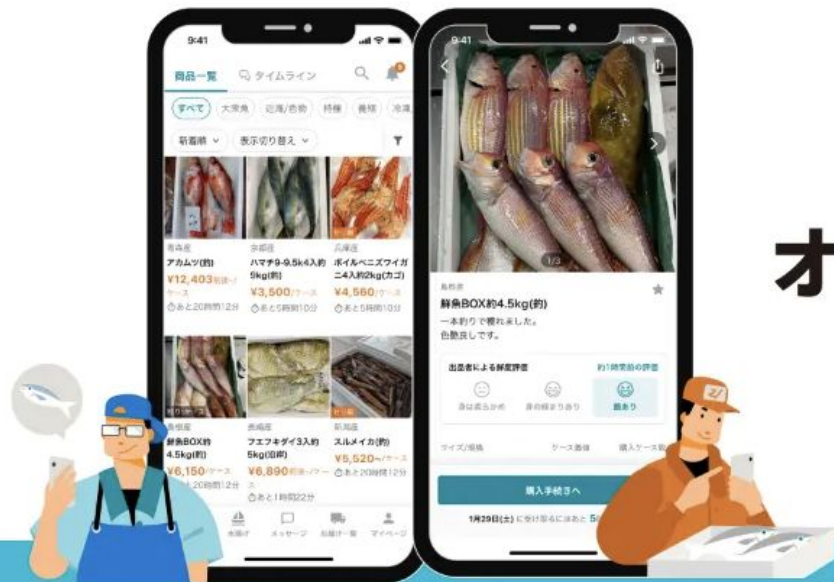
9:41

商品一覧

タイムライン

すべて

大衆魚

近海/色物

特種

養殖

冷凍

新着順

表示切り替え

青森産

アカムツ(釣)

¥12,403

ケース

あと20時間12分

京都産

ハマチ9-9.5k4入約5kg(釣)

¥3,500/ケース

あと5時間10分

兵庫産

ボイルベニズワイガニ4入約2kg(カゴ)

¥4,560/ケース

あと5時間10分

長崎産

鮮魚BOX約4.5kg(釣)

¥6,150/ケース

あと20時間12分

長崎県

フエフキダイ3入約5kg(定置)

¥6,890

あと1時間22分

新潟県

スルメイカ(釣)

¥5,520

あと20時間12分

メッセージ

マイページ

9:41

1/3

島根県

鮮魚BOX約4.5kg(釣)

一本釣りで獲れました。

色艶良しです。

出品者による鮮度評価

約1時間前の評価

身は柔らかめ

身の締まり有り

弾あり

サイズ/規格

ケース価格

購入ケース数

購入手続きへ

1月29日(土)に受け取るにはあと 5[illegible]

オ